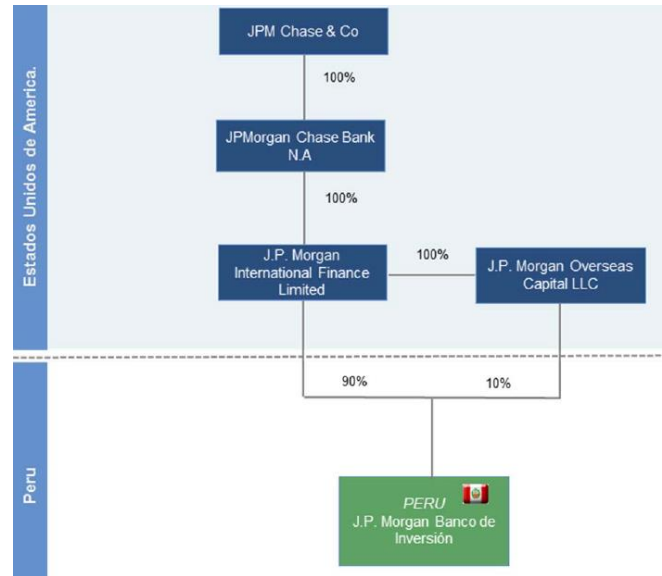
Estados Unidos de America.

JPM Chase & Co

100%

JPMorgan Chase Bank N.A

100%

J.P. Morgan International Finance Limited

100%

J.P. Morgan Overseas Capital LLC

Peru

90%

10%

PERU
J.P. Morgan Banco de Inversión